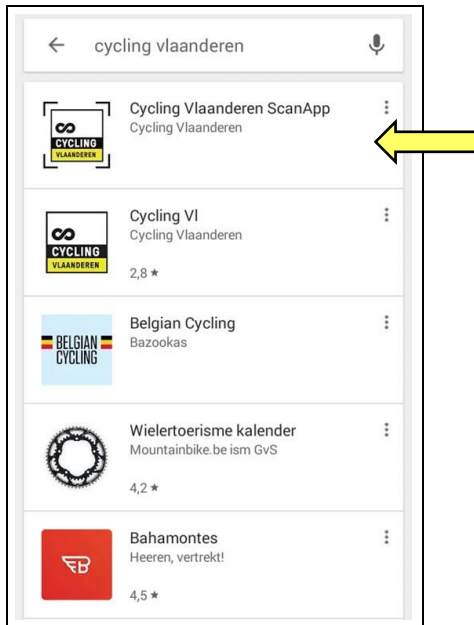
cycling vlaanderen

CYCLING VLAANDEREN

Cycling Vlaanderen ScanApp
Cycling Vlaanderen

CYCLING VLAANDEREN

Cycling Vl
Cycling Vlaanderen
2,8 ★

BELGIAN CYCLING

Belgian Cycling
Bazookas

Wielertoerisme kalender
Mountainbike.be ism GvS
4,2 ★

Bahamontes
Heeren, vertrekt!
4,5 ★